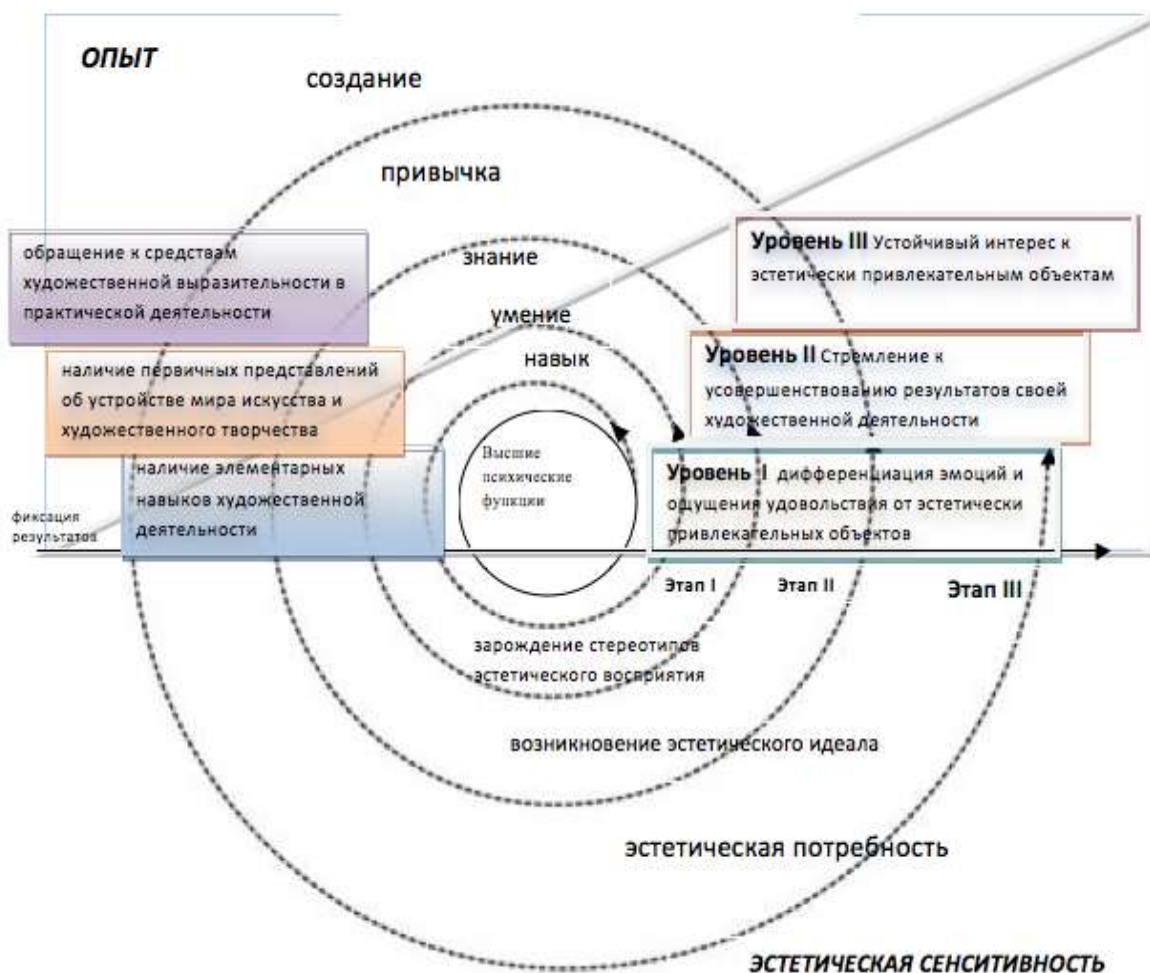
ОПЫТ

создание

привычка

обращение к средствам художественной выразительности в практической деятельности

знание

умение

навык

наличие первичных представлений об устройстве мира искусства и художественного творчества

наличие элементарных навыков художественной деятельности

Высшие психические функции

фиксация результатов

Уровень III Устойчивый интерес к эстетически привлекательным объектам

Уровень II Стремление к усовершенствованию результатов своей художественной деятельности

Уровень I дифференциация эмоций и ощущения удовольствия от эстетически привлекательных объектов

Этап I

Этап II

Этап III

зарождение стереотипов эстетического восприятия

возникновение эстетического идеала

эстетическая потребность

ЭСТЕТИЧЕСКАЯ СЕНСИТИВНОСТЬ